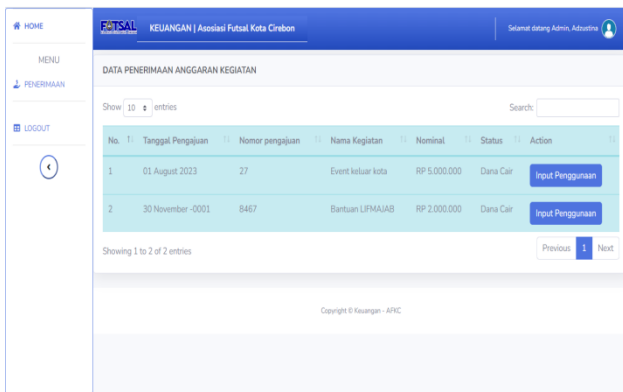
HOME

MENU

PENERIMAAN

LOGOUT

FUTSAL KEUANGAN | Asosiasi Futsal Kota Cirebon

Selamat datang Admin, Adzustina

DATA PENERIMAAN ANGGARAN KEGIATAN

Show 10 entries

Search:

| No. | Tanggal Pengajuan | Nomor pengajuan | Nama Kegiatan | Nominal | Status | Action |
|---|---|---|---|---|---|---|
| 1 | 01 August 2023 | 27 | Event keluar kota | RP 5.000.000 | Dana Cair | Input Penggunaan |
| 2 | 30 November -0001 | 8467 | Bantuan LIFMAJAB | RP 2.000.000 | Dana Cair | Input Penggunaan |

Showing 1 to 2 of 2 entries

Previous 1 Next

Copyright © Keuangan - AFKC